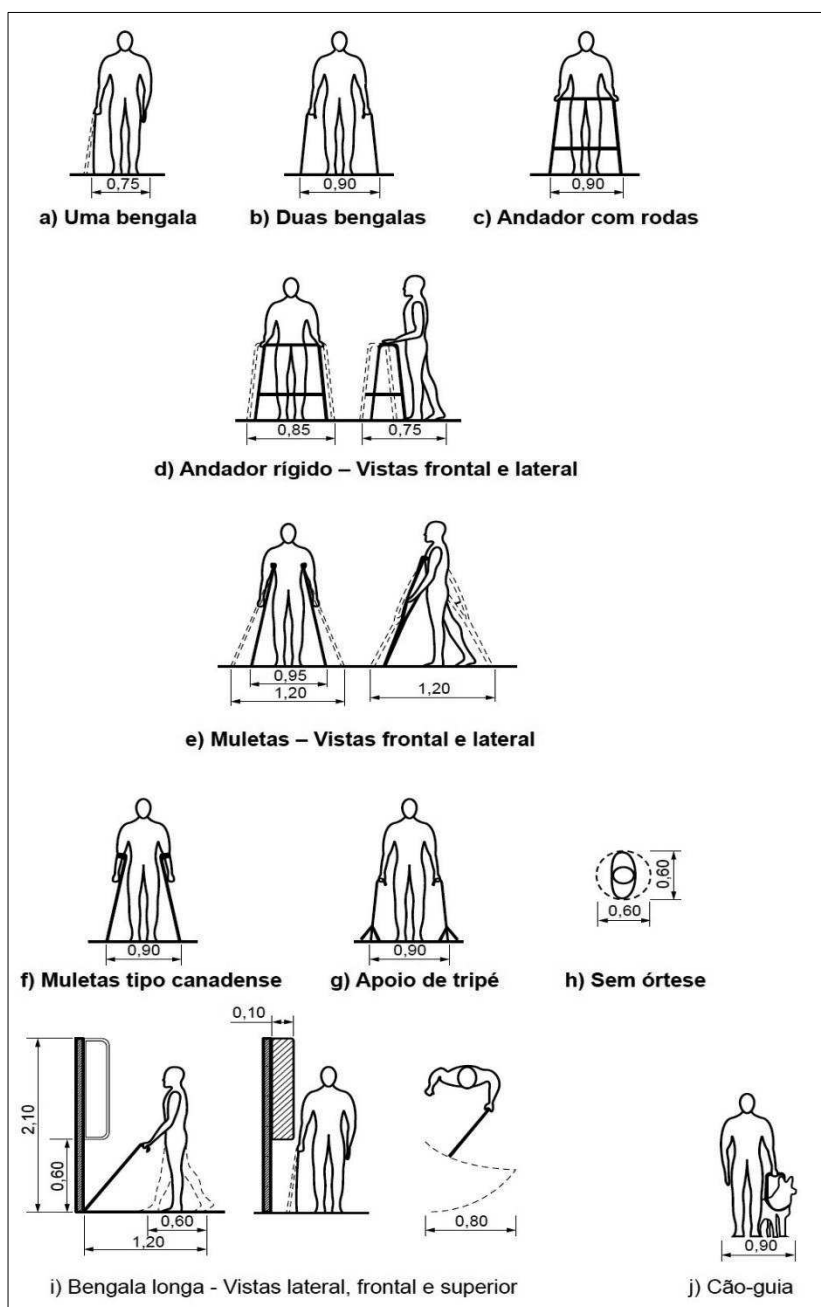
0,75
a) Uma bengala

0,90
b) Duas bengalas

0,90
c) Andador com rodas

0,85
0,75
d) Andador rígido – Vistas frontal e lateral

0,95
1,20
1,20
e) Muletas – Vistas frontal e lateral

0,90
f) Muletas tipo canadense

0,90
g) Apoio de tripé

0,60
0,60
h) Sem órtese

2,10
0,60
0,60
1,20
0,10
0,80
i) Bengala longa - Vistas lateral, frontal e superior

0,90
j) Cão-guia